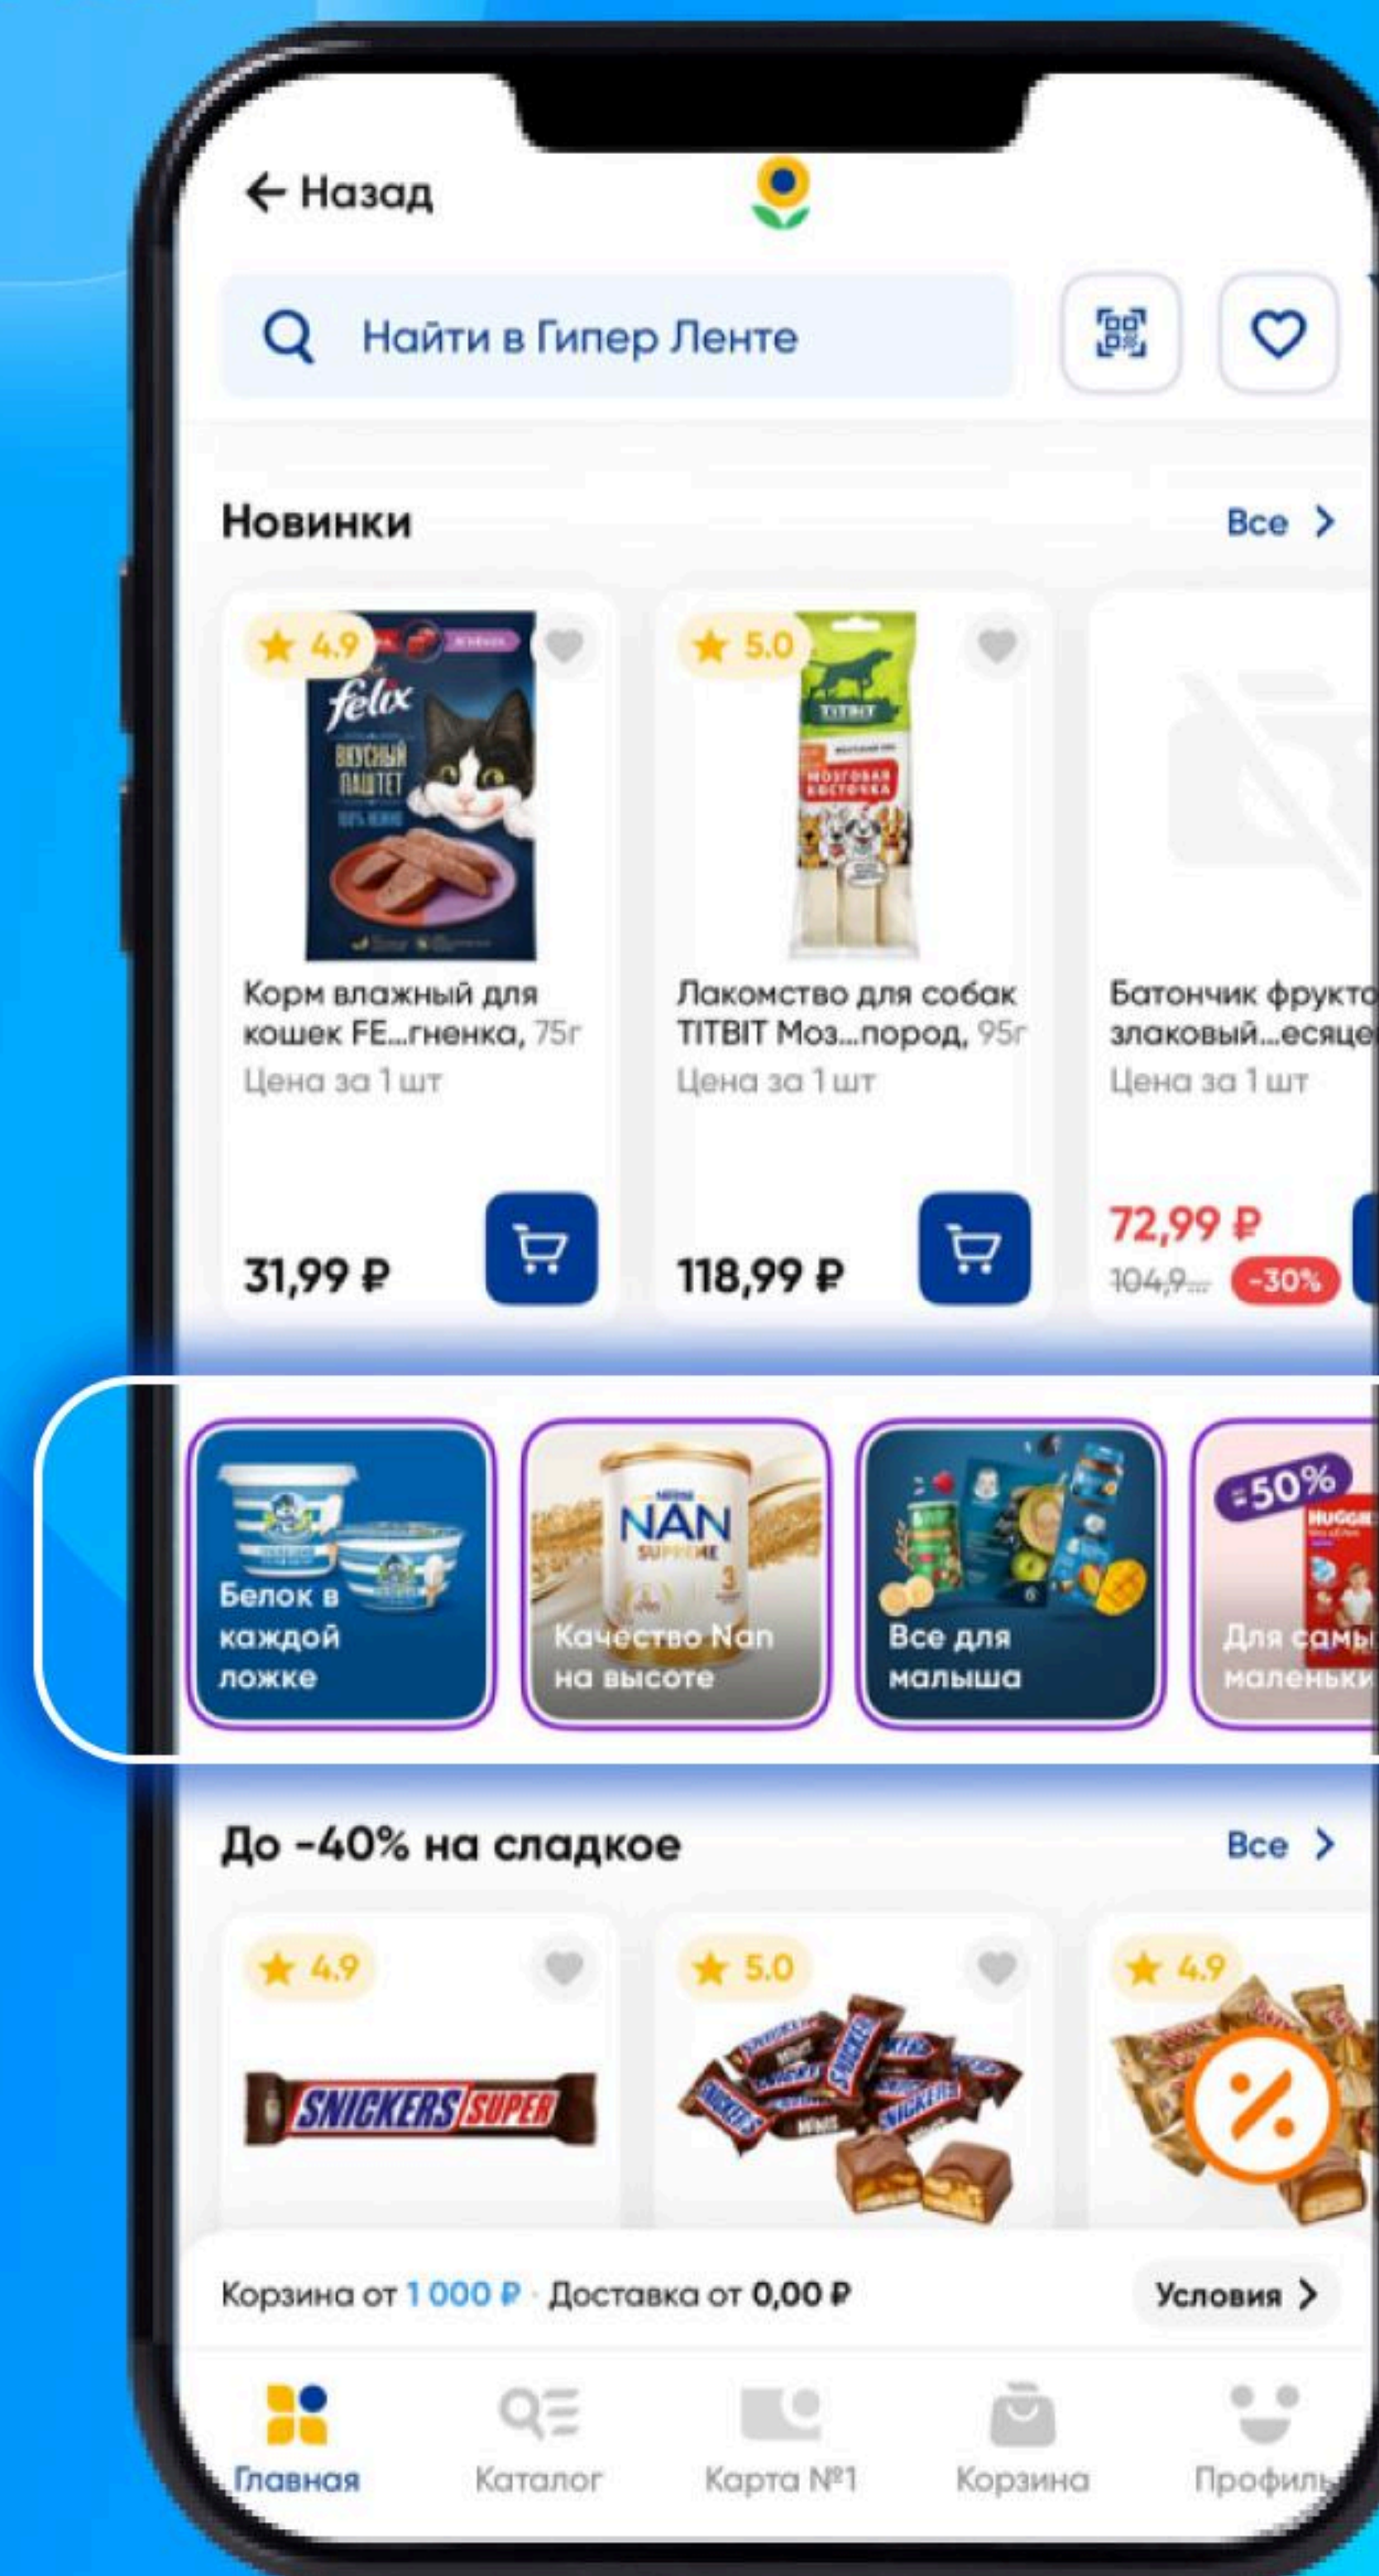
← Назад

Найти в Гипер Ленте

Новинки
Все >

4.9
felix
ВКУСНЫЙ ПАШТЕТ
Корм влажный для кошек FE...гненка, 75г
Цена за 1 шт
31,99 ₽

5.0
TITBIT
МОЗГОВАЯ КОСТОЧКА
Лакомство для собак TITBIT Моз...пород, 95г
Цена за 1 шт
118,99 ₽

Батончик фрукто злаковый...есяце
Цена за 1 шт
72,99 ₽
104,9... -30%

Белок в каждой ложке

NAN SUPREME 3
Качество Nan на высоте

Все для малыша

-50%
HUGGIES
Для самы маленьки

До -40% на сладкое
Все >

4.9
SNICKERS SUPER

5.0
SNICKERS

4.9

Корзина от 1 000 ₽ · Доставка от 0,00 ₽
Условия >

Главная
Каталог
Карта №1
Корзина
Профиль